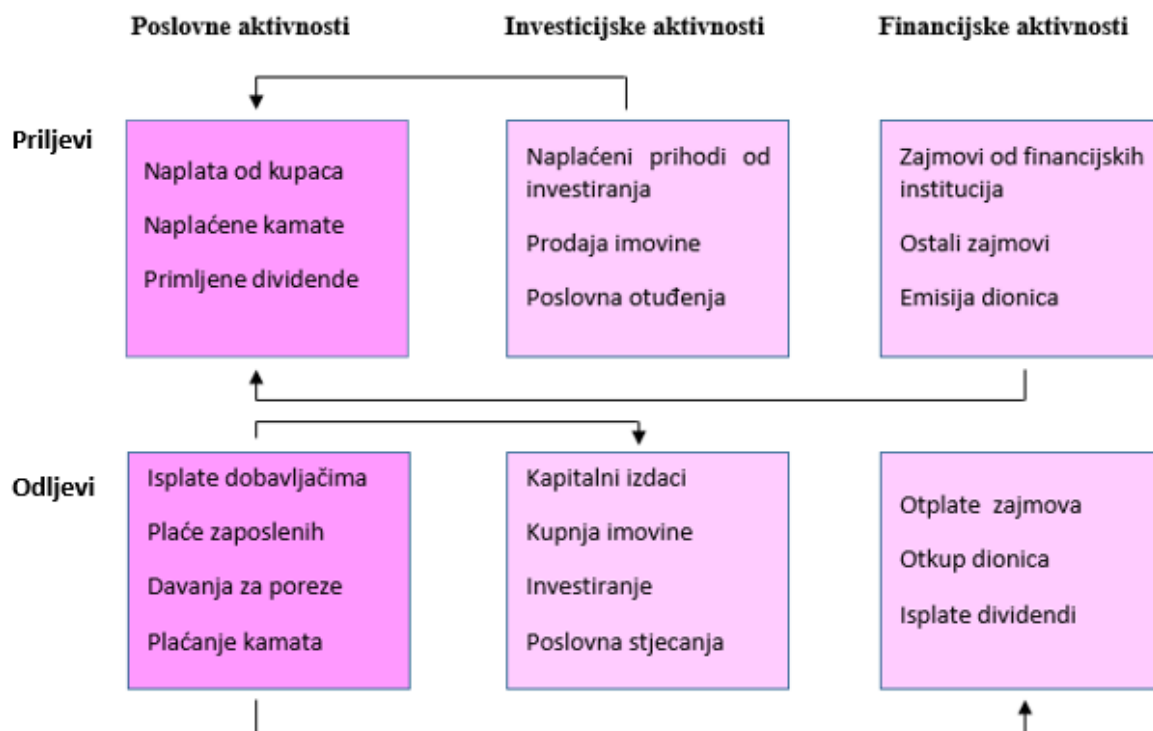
Poslovne aktivnosti

Investicijske aktivnosti

Financijske aktivnosti

Priljevi

Naplata od kupaca

Naplaćene kamate

Primljene dividende

Naplaćeni prihodi od investiranja

Prodaja imovine

Poslovna otuđenja

Zajmovi od financijskih institucija

Ostali zajmovi

Emisija dionica

Odljevi

Isplate dobavljačima

Plaće zaposlenih

Davanja za poreze

Plaćanje kamata

Kapitalni izdaci

Kupnja imovine

Investiranje

Poslovna stjecanja

Otplate zajmova

Otkup dionica

Isplate dividendi